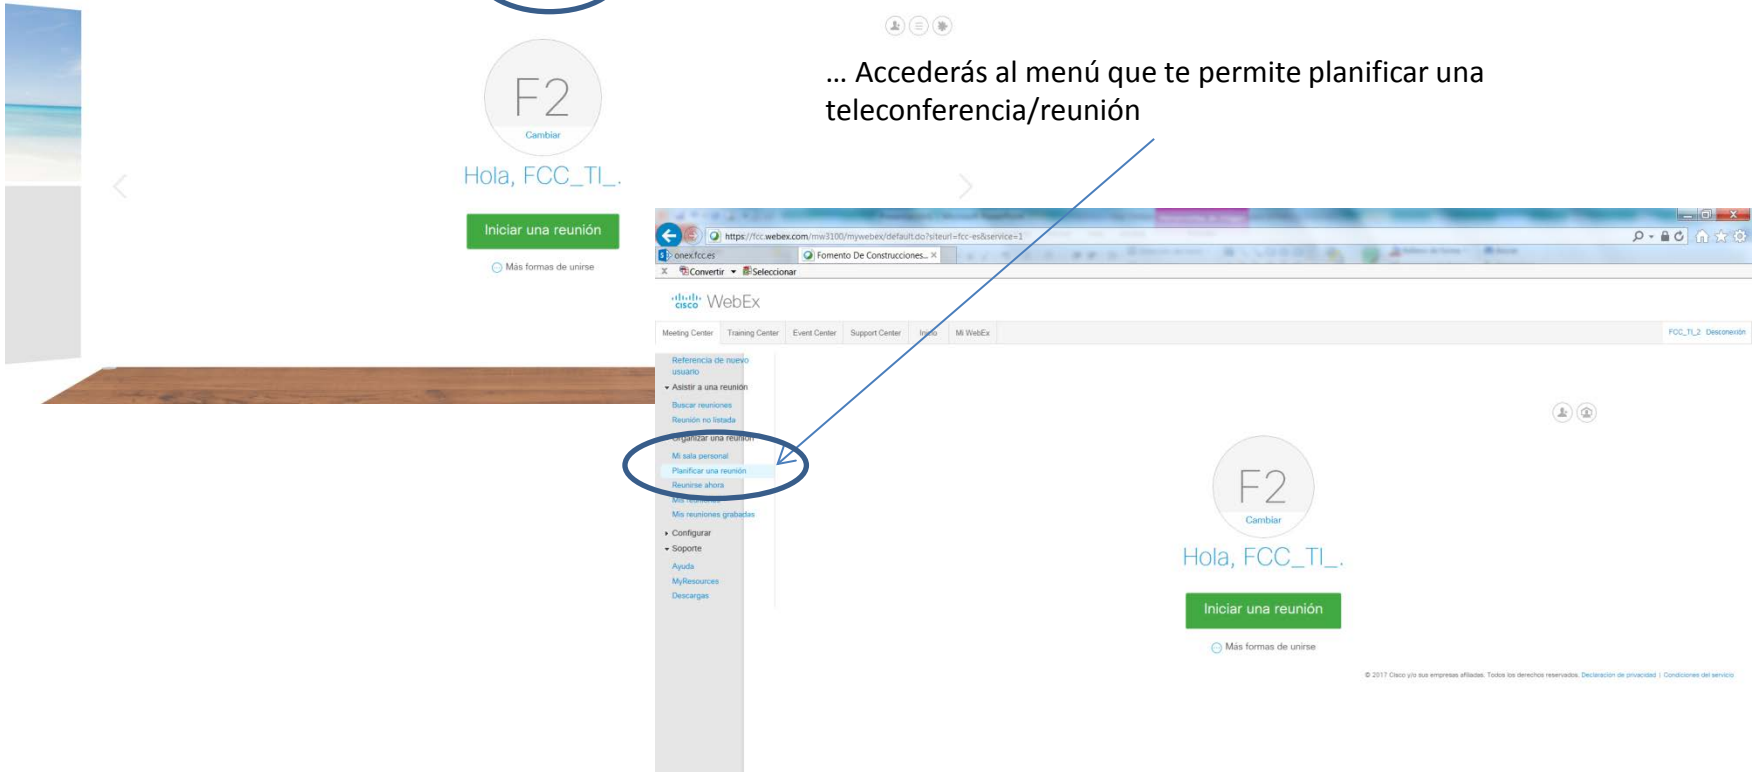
F2
Cambiar
Hola, FCC_TI_.
Iniciar una reunión
Más formas de unirse

… Accederás al menú que te permite planificar una teleconferencia/reunión

https://fcc.webex.com/mw3100/mywebex/default.do?siteurl=fcc-es&service=1
onex.fcc.es
Fomento De Construcciones...
Convertir
Seleccionar

cisco WebEx
Meeting Center | Training Center | Event Center | Support Center | Inicio | Mi WebEx
FCC_TI_2 Desconexión

Referencia de nuevo usuario
Asistir a una reunión
Buscar reuniones
Reunión no listada
Organizar una reunión
Mi sala personal
Planificar una reunión
Reunirse ahora
Mis reuniones
Mis reuniones grabadas
Configurar
Soporte
Ayuda
MyResources
Descargas

F2
Cambiar
Hola, FCC_TI_.
Iniciar una reunión
Más formas de unirse

© 2017 Cisco y/o sus empresas afiliadas. Todos los derechos reservados. Declaración de privacidad | Condiciones del servicio